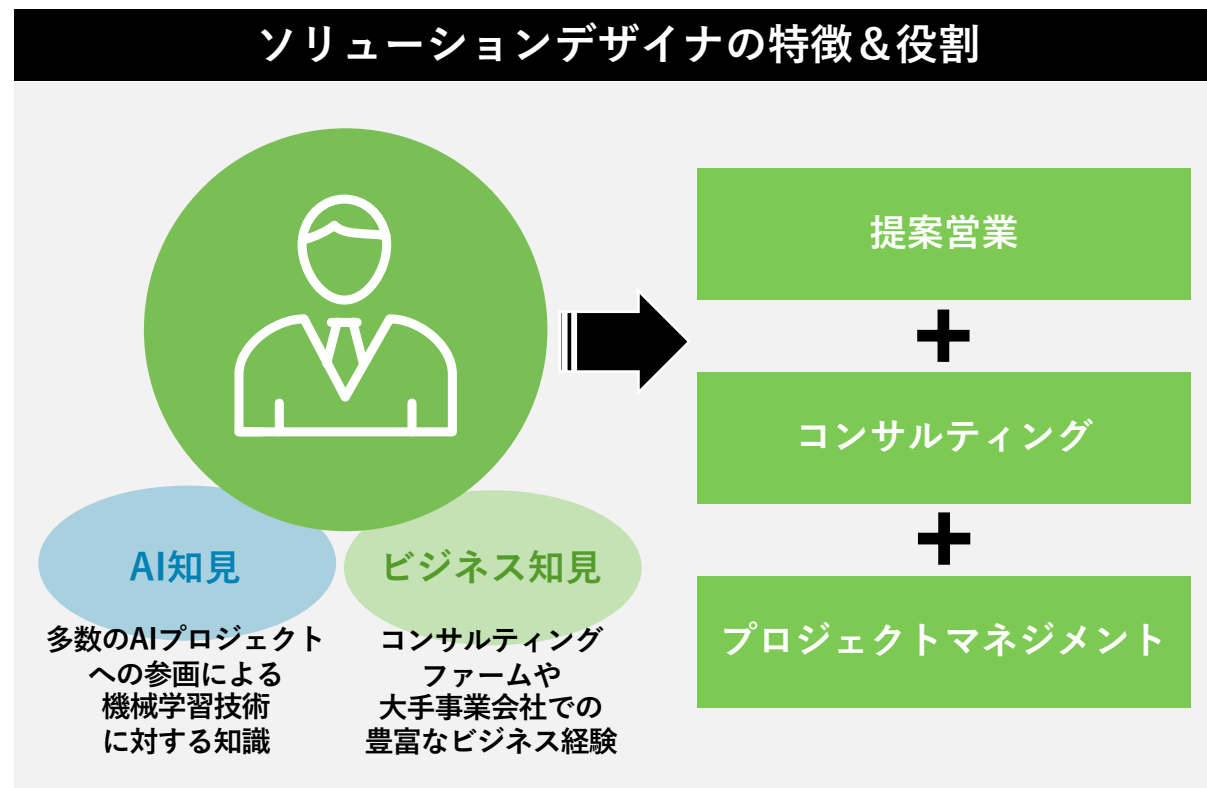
ソリューションデザイナの特徴＆役割

AI知見

多数のAIプロジェクトへの参画による機械学習技術に対する知識

ビジネス知見

コンサルティングファームや大手事業会社での豊富なビジネス経験

提案営業

＋

コンサルティング

＋

プロジェクトマネジメント